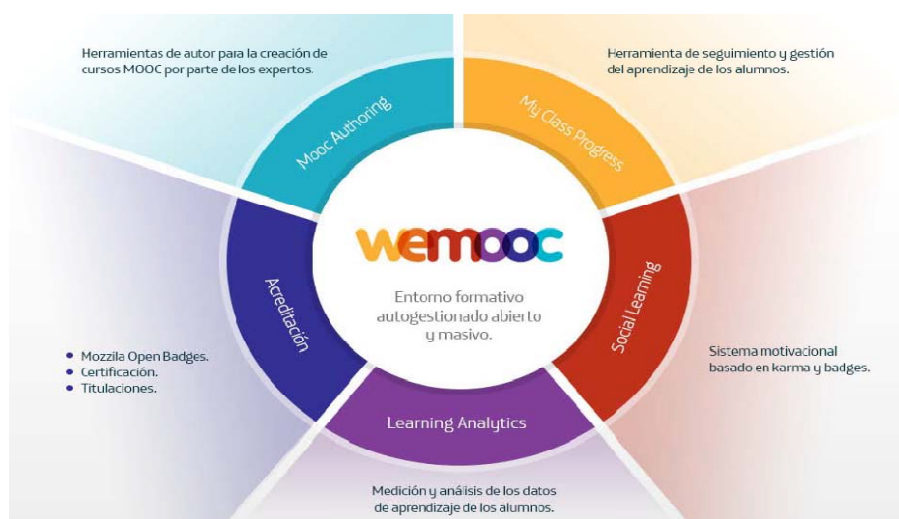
Herramientas de autor para la creación de cursos MOOC por parte de los expertos.

Herramienta de seguimiento y gestión del aprendizaje de los alumnos.

Mooc Authoring

My Class Progress

wemooc

Entorno formativo autogestionado abierto y masivo.

Acreditación

Social Learning

• Mozzila Open Badges.
• Certificación.
• Titulaciones.

Sistema motivacional basado en karma y badges.

Learning Analytics

Medición y análisis de los datos de aprendizaje de los alumnos.